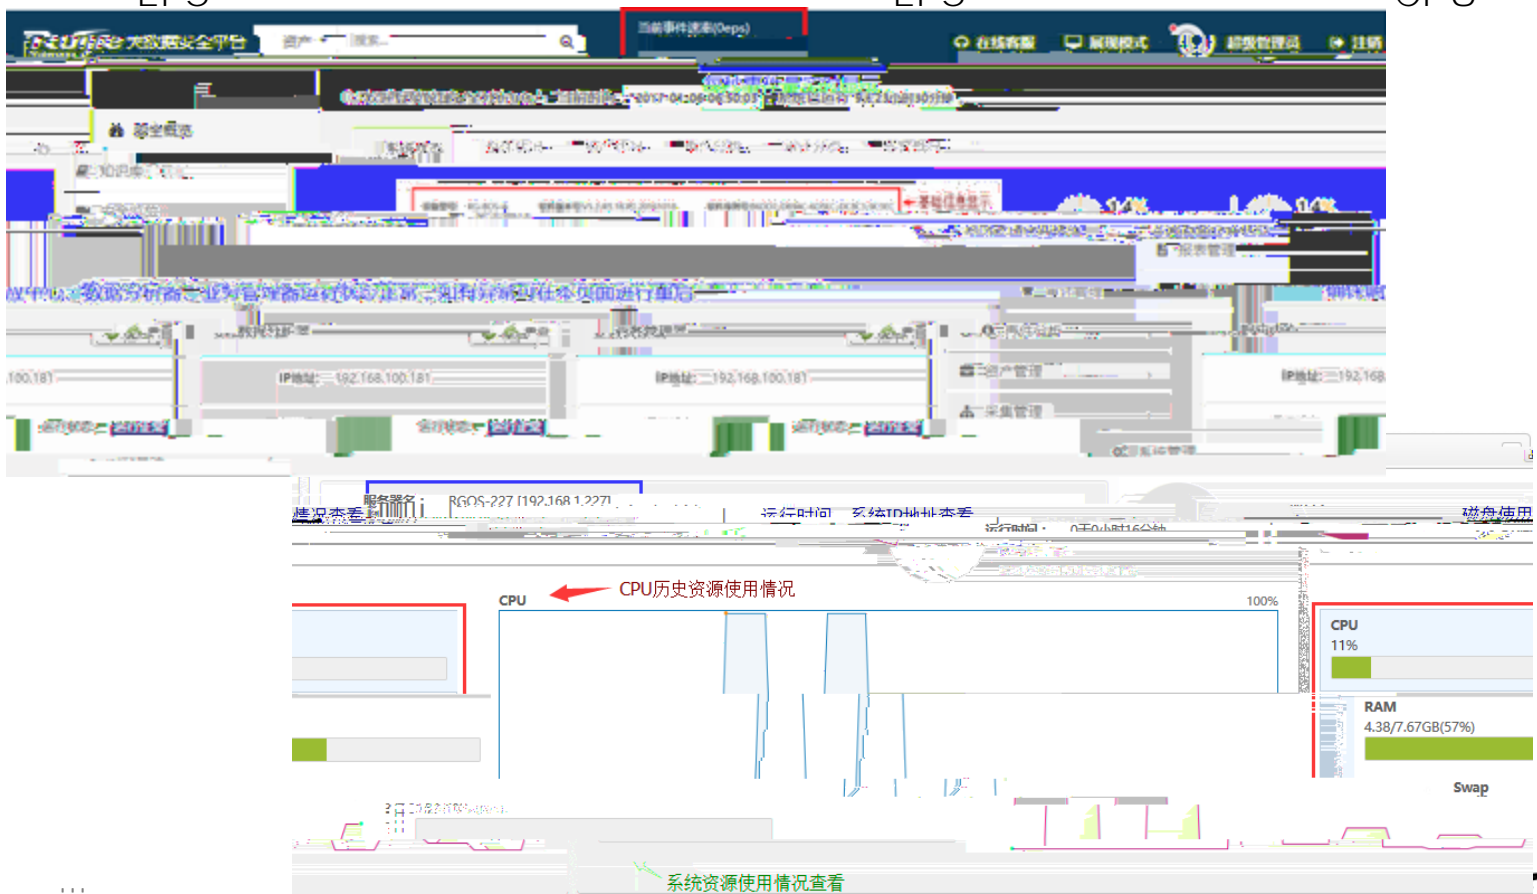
大数据安全平台

当前事件速率(0eps)

在线客服 展现模式 超级管理员 注销

总体概览

报表管理

资产管理

采集管理

IP地址：192.168.100.181

IP地址：192.168.100.181

IP地址：192.168

服务器名：RGOS-227 [192.168.1.227]

运行时间 系统IP地址查看

磁盘使用

CPU

CPU历史资源使用情况

100%

CPU
11%

RAM
4.38/7.67GB(57%)

Swap

系统资源使用情况查看